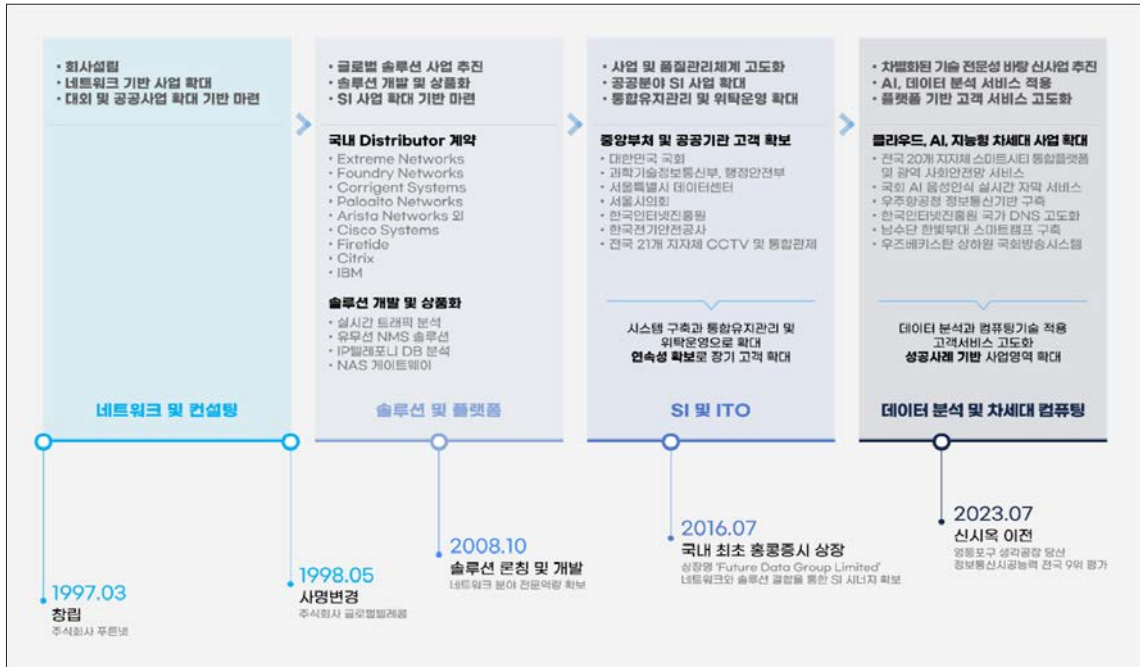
• 회사설립
• 네트워크 기반 사업 확대
• 대외 및 공공사업 확대 기반 마련

네트워크 및 컨설팅

• 글로벌 솔루션 사업 추진
• 솔루션 개발 및 상품화
• SI 사업 확대 기반 마련

국내 Distributor 계약
• Extreme Networks
• Foundry Networks
• Corrigent Systems
• Paloalto Networks
• Arista Networks 외
• Cisco Systems
• Firetide
• Citrix
• IBM

솔루션 개발 및 상품화
• 실시간 트래픽 분석
• 유무선 NMS 솔루션
• IP텔레포니 DB 분석
• NAS 게이트웨이

솔루션 및 플랫폼

• 사업 및 품질관리체계 고도화
• 공공분야 SI 사업 확대
• 통합유지관리 및 위탁운영 확대

중앙부처 및 공공기관 고객 확보
• 대한민국 국회
• 과학기술정보통신부, 행정안전부
• 서울특별시 데이터센터
• 서울시의회
• 한국인터넷진흥원
• 한국전기안전공사
• 전국 21개 지자체 CCTV 및 통합관제

시스템 구축과 통합유지관리 및 위탁운영으로 확대
연속성 확보로 장기 고객 확대

SI 및 ITO

• 차별화된 기술 전문성 바탕 신사업 추진
• AI, 데이터 분석 서비스 적용
• 플랫폼 기반 고객 서비스 고도화

클라우드, AI, 지능형 차세대 사업 확대
• 전국 20개 지자체 스마트시티 통합플랫폼 및 광역 사회안전망 서비스
• 국회 AI 음성인식 실시간 자막 서비스
• 우주항공청 정보통신기반 구축
• 한국인터넷진흥원 국가 DNS 고도화
• 남수단 한빛부대 스마트캠프 구축
• 우즈베키스탄 상하원 국회방송시스템

데이터 분석과 컴퓨팅기술 적용
고객서비스 고도화
성공사례 기반 사업영역 확대

데이터 분석 및 차세대 컴퓨팅

1997.03
창립
주식회사 푸른넷

1998.05
사명변경
주식회사 글로벌텔레콤

2008.10
솔루션 론칭 및 개발
네트워크 분야 전문역량 확보

2016.07
국내 최초 홍콩증시 상장
상장명 'Future Data Group Limited'
네트워크와 솔루션 결합을 통한 SI 시너지 확보

2023.07
신사옥 이전
영등포구 생각공장 당산
정보통신시공능력 전국 9위 평가